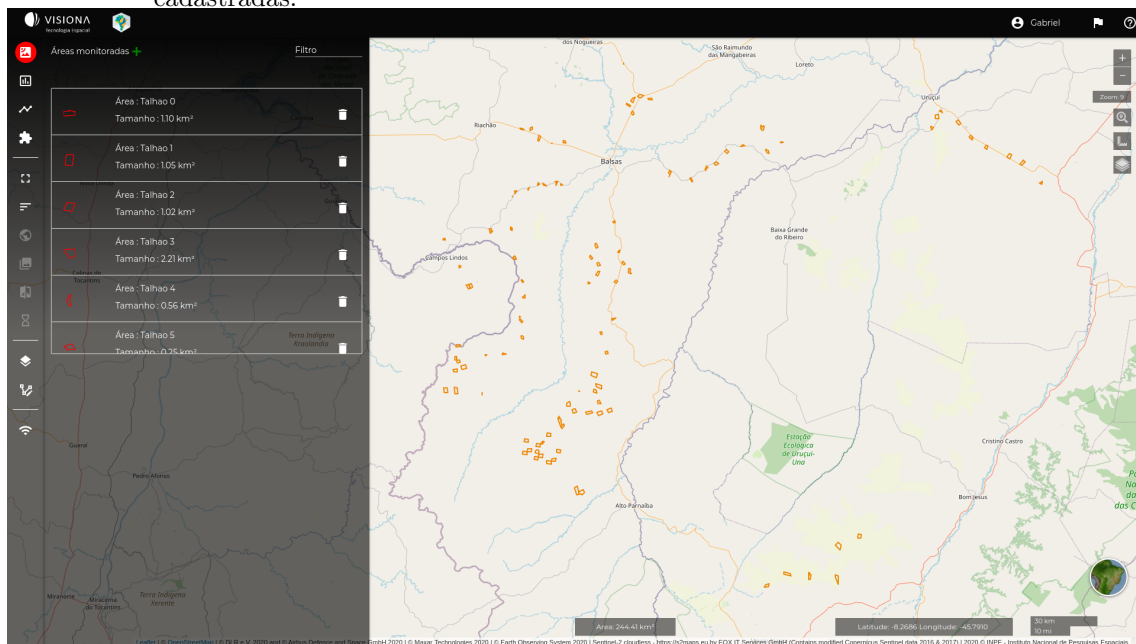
cadastradas.

VISIONA
tecnologia espacial

Gabriel

Áreas monitoradas +
Filtro

Área : Talhao 0
Tamanho : 1.10 km²

Área : Talhao 1
Tamanho : 1.05 km²

Área : Talhao 2
Tamanho : 1.02 km²

Área : Talhao 3
Tamanho : 2.21 km²

Área : Talhao 4
Tamanho : 0.56 km²

Área : Talhao 5
Tamanho : 0.25 km²

dos Nogueiras
São Raimundo das Mangabeiras
Loreto
Uruçuí
Riachão
Balsas
Baixa Grande do Ribeiro
Campos Lindos
Terra Indígena Kraolandia
Estação Ecológica de Uruçuí-Una
Cristino Castro
Goiatins
Pedro Afonso
Alto Parnaíba
Bom Jesus
Miracema do Tocantins
Terra Indígena Xerente
Miranorte
Guaraí

+
-
Zoom: 9

Área: 244.41 km²
Latitude: -8.2686 Longitude: -45.7910
30 km
10 mi

Leaflet | © OpenStreetMap | © DLR e.V. 2020 and © Airbus Defence and Space GmbH 2020 | © Maxar Technologies 2020 | © Earth Observing System 2020 | Sentinel-2 cloudless - https://s2maps.eu by EOX IT Services GmbH (Contains modified Copernicus Sentinel data 2016 & 2017) | 2020 © INPE - Instituto Nacional de Pesquisas Espaciais